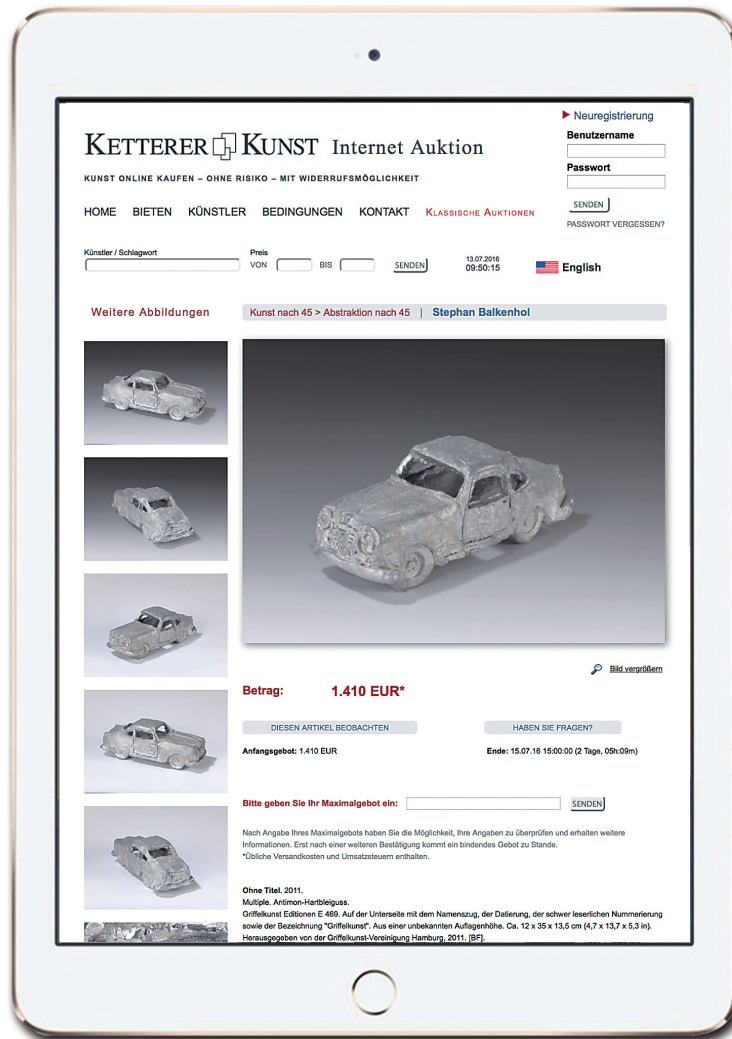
KETTERER KUNST Internet Auktion

KUNST ONLINE KAUFEN – OHNE RISIKO – MIT WIDERRUFSMÖGLICHKEIT

► Neuregistrierung
Benutzername
Passwort
SENDEN
PASSWORT VERGESSEN?

HOME BIETEN KÜNSTLER BEDINGUNGEN KONTAKT KLASSISCHE AUKTIONEN

Künstler / Schlagwort
Preis
VON BIS SENDEN
13.07.2016
09:50:15
English

Weitere Abbildungen

Kunst nach 45 > Abstraktion nach 45 | Stephan Balkenhol

Bild vergrößern

Betrag: 1.410 EUR*

DIESEN ARTIKEL BEOBACHTEN
HABEN SIE FRAGEN?

Anfangsgebot: 1.410 EUR
Ende: 15.07.16 15:00:00 (2 Tage, 05h:09m)

Bitte geben Sie Ihr Maximalgebot ein: SENDEN

Nach Angabe Ihres Maximalgebots haben Sie die Möglichkeit, Ihre Angaben zu überprüfen und erhalten weitere Informationen. Erst nach einer weiteren Bestätigung kommt ein bindendes Gebot zu Stande.
*Übliche Versandkosten und Umsatzsteuern enthalten.

Ohne Titel. 2011.
Multiple. Antimon-Hartbleiguss.
Griffelkunst Editionen E 469. Auf der Unterseite mit dem Namenszug, der Datierung, der schwer leserlichen Nummerierung sowie der Bezeichnung "Griffelkunst". Aus einer unbekannten Auflagenhöhe. Ca. 12 x 35 x 13,5 cm (4,7 x 13,7 x 5,3 in).
Herausgegeben von der Griffelkunst-Vereinigung Hamburg, 2011. [BF].